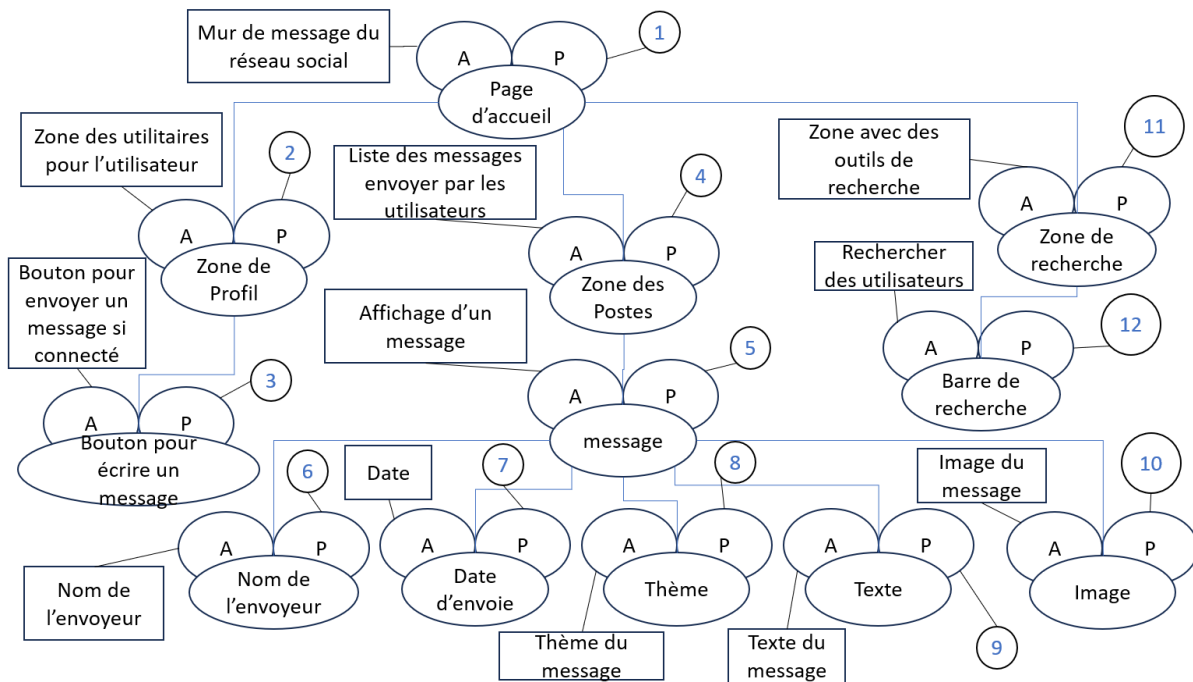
Mur de message du réseau social

A P Page d'accueil

1

Zone des utilitaires pour l'utilisateur

2

A P Zone de Profil

Liste des messages envoyer par les utilisateurs

4

A P Zone des Postes

Zone avec des outils de recherche

11

A P Zone de recherche

Rechercher des utilisateurs

A P Barre de recherche

12

Bouton pour envoyer un message si connecté

A P Bouton pour écrire un message

3

Affichage d'un message

5

A P message

Date

7

A P Date d'envoie

6

A P Nom de l'envoyeur

Nom de l'envoyeur

8

A P Thème

Thème du message

A P Texte

Texte du message

9

Image du message

10

A P Image